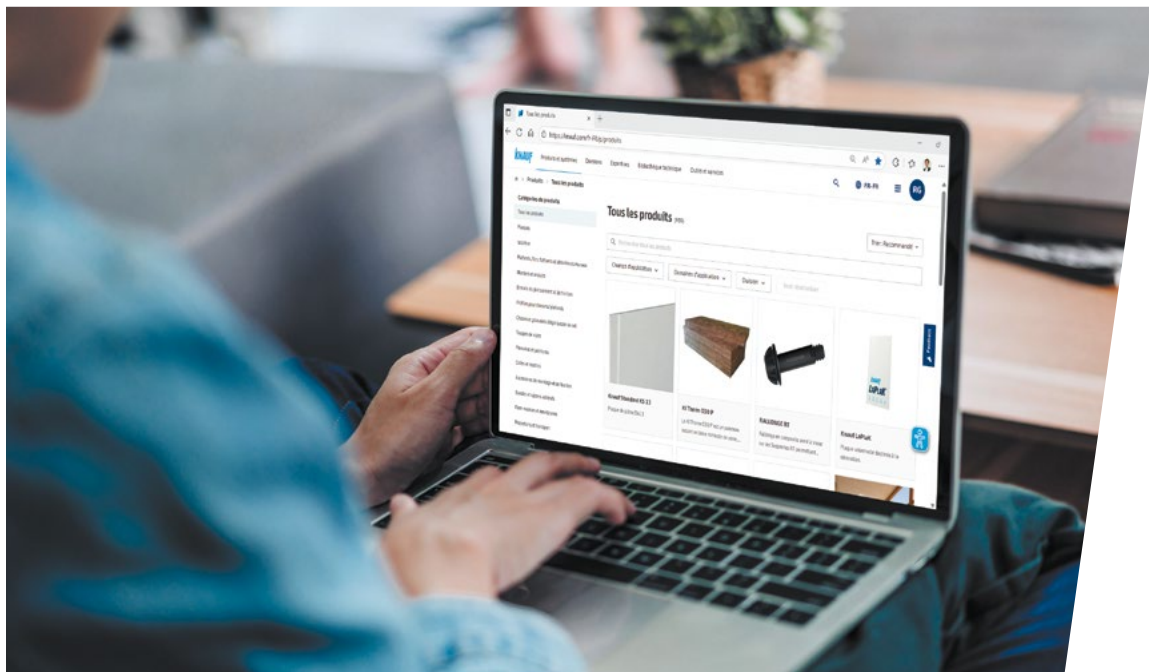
Tous les produits

https://knauf.com/fr-FR/p/produits

knauf Produits et systèmes Services Expertises Bibliothèque technique Outils et services

Produits > Tous les produits

FR-FR RG

Catégories de produits

Tous les produits

Tous les produits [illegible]

Trier: Recommandé

Rechercher tous les produits

Champ d'application Domaines d'application Dossier

Knauf Standard KS 13

Plaque de plâtre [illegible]

KI Therm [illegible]

RAGDOLE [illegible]

Knauf LaPlak

Knauf LaPlak